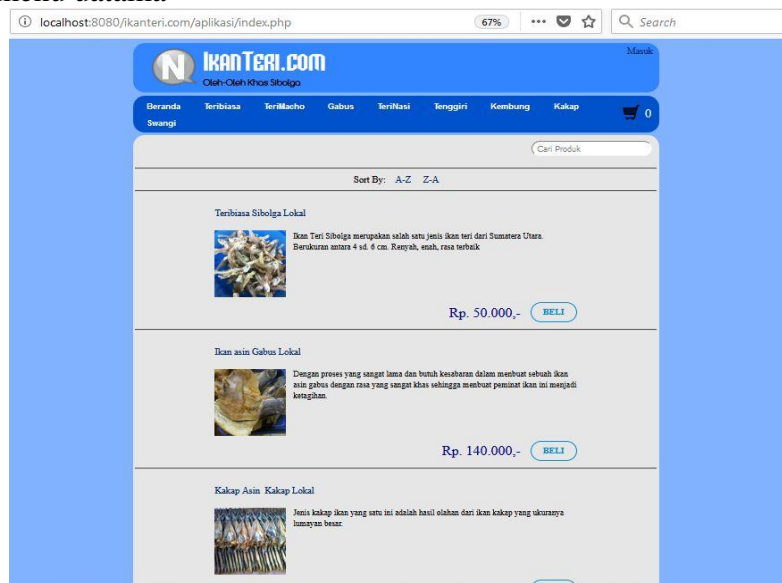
localhost:8080/ikanteri.com/aplikasi/index.php

67%

Search

IKANTERI.COM
Oleh-Oleh Khas Sibolga

Masuk

Beranda Teribiasa TeriMacho Gabus TeriNasi Tenggiri Kembung Kakap Swangi

0

Cari Produk

Sort By: A-Z Z-A

Teribiasa Sibolga Lokal

Ikan Teri Sibolga merupakan salah satu jenis ikan teri dari Sumatera Utara. Berukuran antara 4 sd. 6 cm. Renyah, enak, rasa terbaik

Rp. 50.000,-

BELI

Ikan asin Gabus Lokal

Dengan proses yang sangat lama dan butuh kesabaran dalam membuat sebuah ikan asin gabus dengan rasa yang sangat khas sehingga membuat peminat ikan ini menjadi ketagihan.

Rp. 140.000,-

BELI

Kakap Asin Kakap Lokal

Jenis kakap ikan yang satu ini adalah hasil olahan dari ikan kakap yang ukuranya lumayan besar.